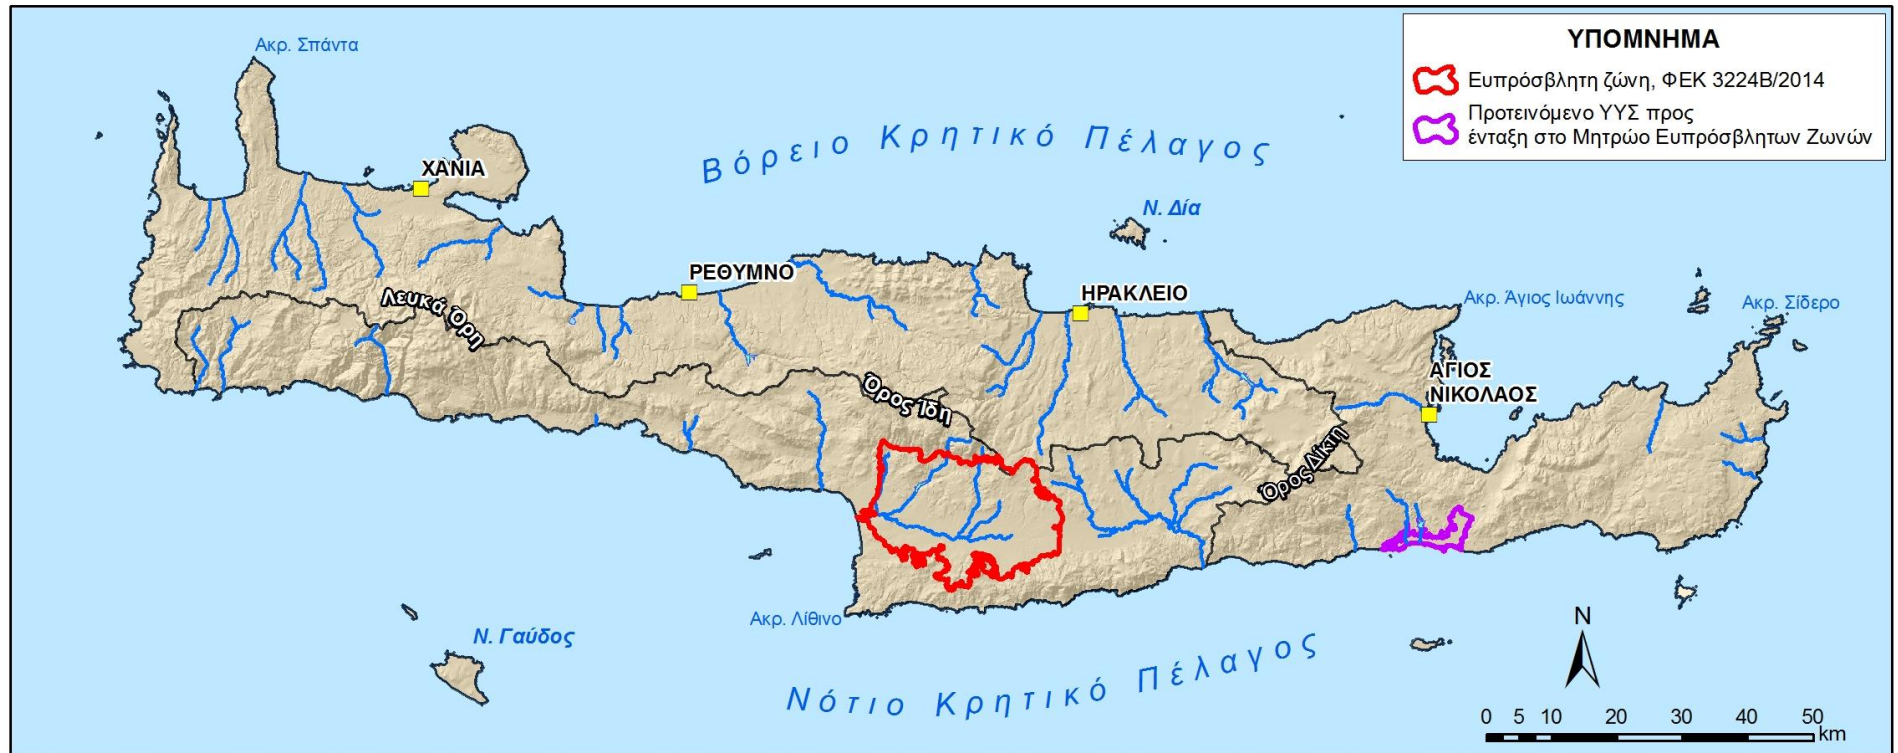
ΥΠΟΜΝΗΜΑ
Ευπρόσβλητη ζώνη, ΦΕΚ 3224Β/2014
Προτεινόμενο ΥΥΣ προς ένταξη στο Μητρώο Ευπρόσβλητων Ζωνών

Ακρ. Σπάντα
Βόρειο Κρητικό Πέλαγος
ΧΑΝΙΑ
Ν. Δία
ΡΕΘΥΜΝΟ
ΗΡΑΚΛΕΙΟ
Λευκά Όρη
Ακρ. Άγιος Ιωάννης
Ακρ. Σίδερο
ΑΓΙΟΣ ΝΙΚΟΛΑΟΣ
Όρος Ίδη
Όρος Δίκτη
Ακρ. Λίθινο
Ν. Γαύδος
Νότιο Κρητικό Πέλαγος
N
0 5 10 20 30 40 50 km